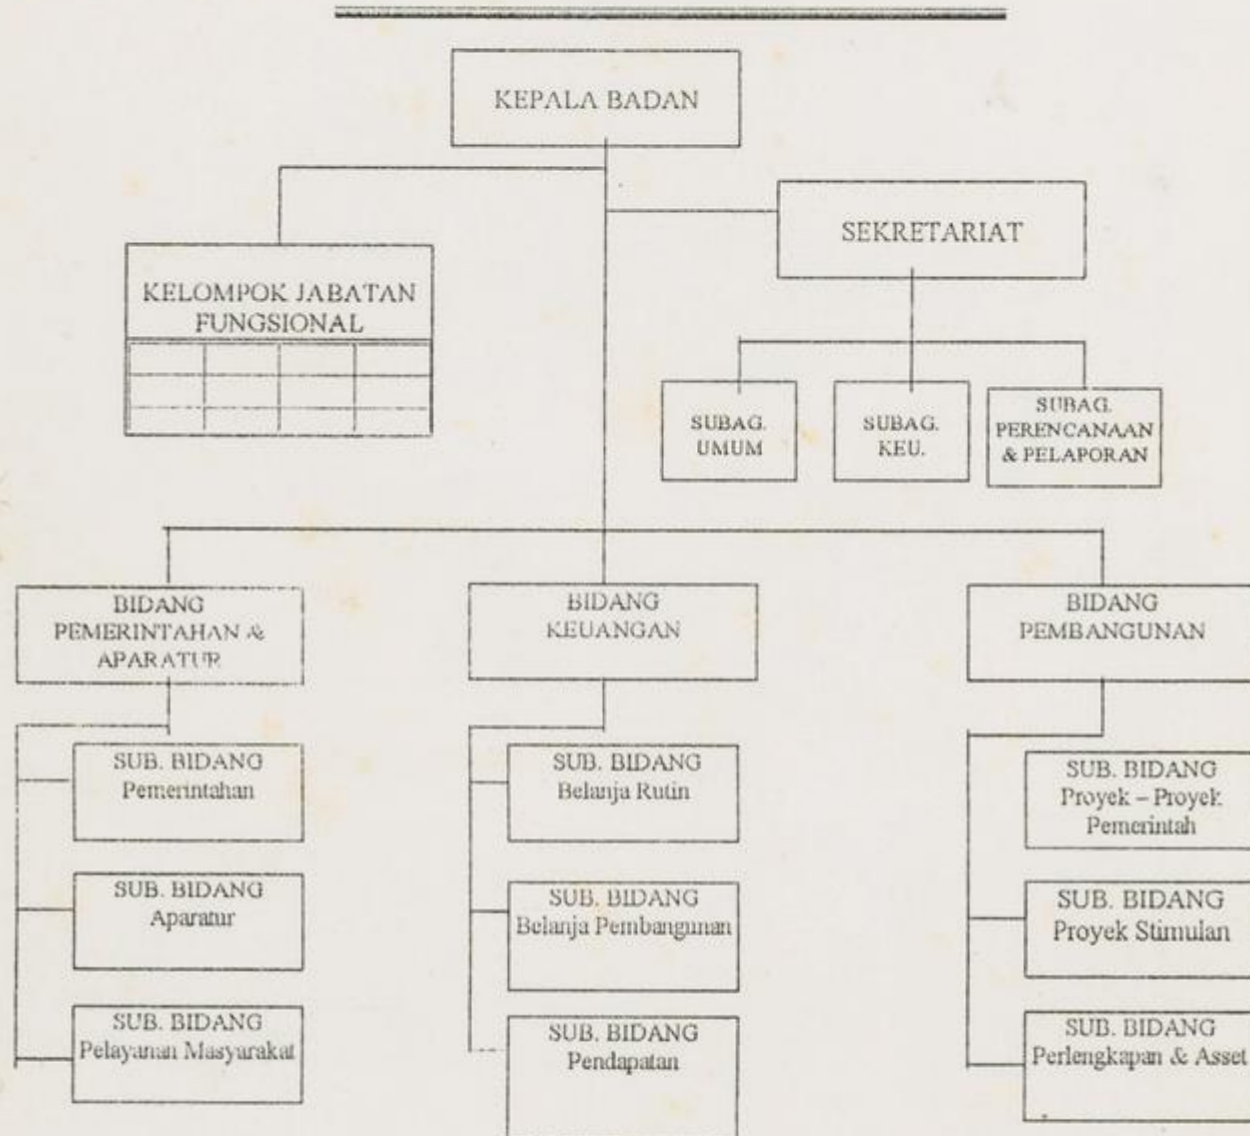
KEPALA BADAN

KELOMPOK JABATAN FUNGSIONAL

SEKRETARIAT

SUBAG. UMUM

SUBAG. KEU.

SUBAG. PERENCANAAN & PELAPORAN

BIDANG PEMERINTAHAN & APARATUR

BIDANG KEUANGAN

BIDANG PEMBANGUNAN

SUB. BIDANG Pemerintahan

SUB. BIDANG Aparatur

SUB. BIDANG Pelayanan Masyarakat

SUB. BIDANG Belanja Rutin

SUB. BIDANG Belanja Pembangunan

SUB. BIDANG Pendapatan

SUB. BIDANG Proyek – Proyek Pemerintah

SUB. BIDANG Proyek Stimulan

SUB. BIDANG Perlengkapan & Asset